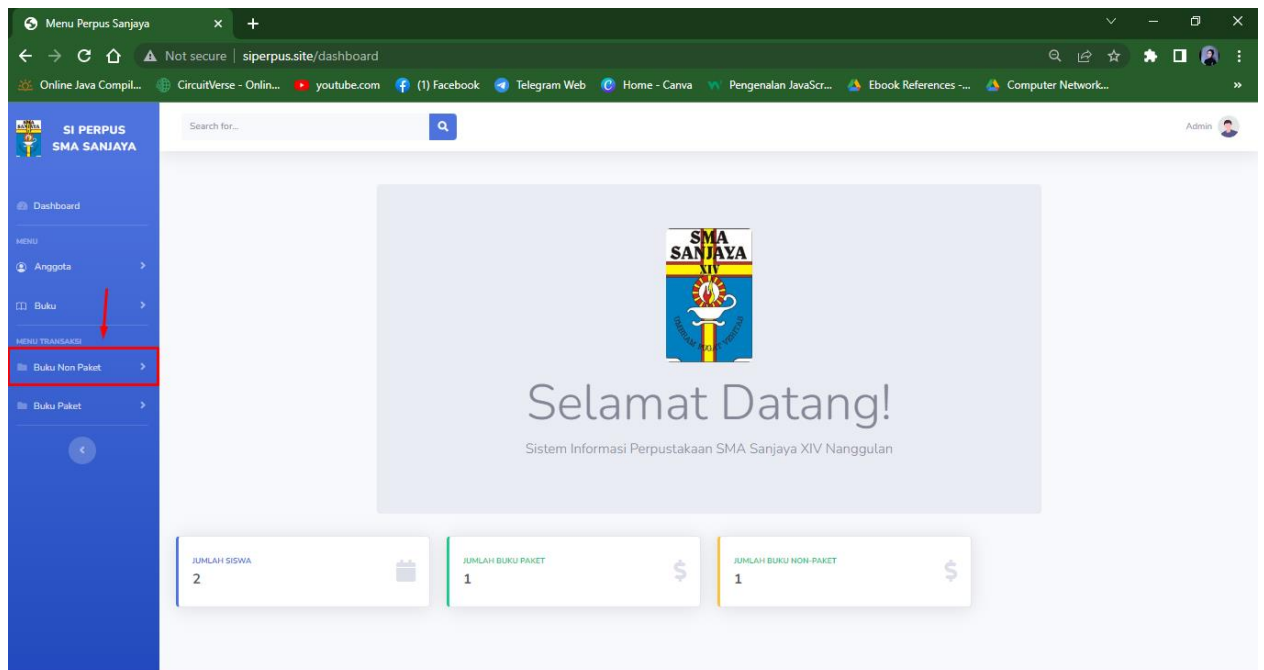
Menu Perpus Sanjaya

Not secure | siperpus.site/dashboard

Online Java Compil... CircuitVerse - Onlin... youtube.com (1) Facebook Telegram Web Home - Canva Pengenalan JavaScr... Ebook References -... Computer Network...

SI PERPUS SMA SANJAYA

Search for...

Admin

Dashboard

MENU

Anggota

Buku

MENU TRANSAKSI

Buku Non Paket

Buku Paket

SMA SANJAYA XIV

Selamat Datang!

Sistem Informasi Perpustakaan SMA Sanjaya XIV Nanggulan

JUMLAH SISWA
2

JUMLAH BUKU PAKET
1

JUMLAH BUKU NON-PAKET
1